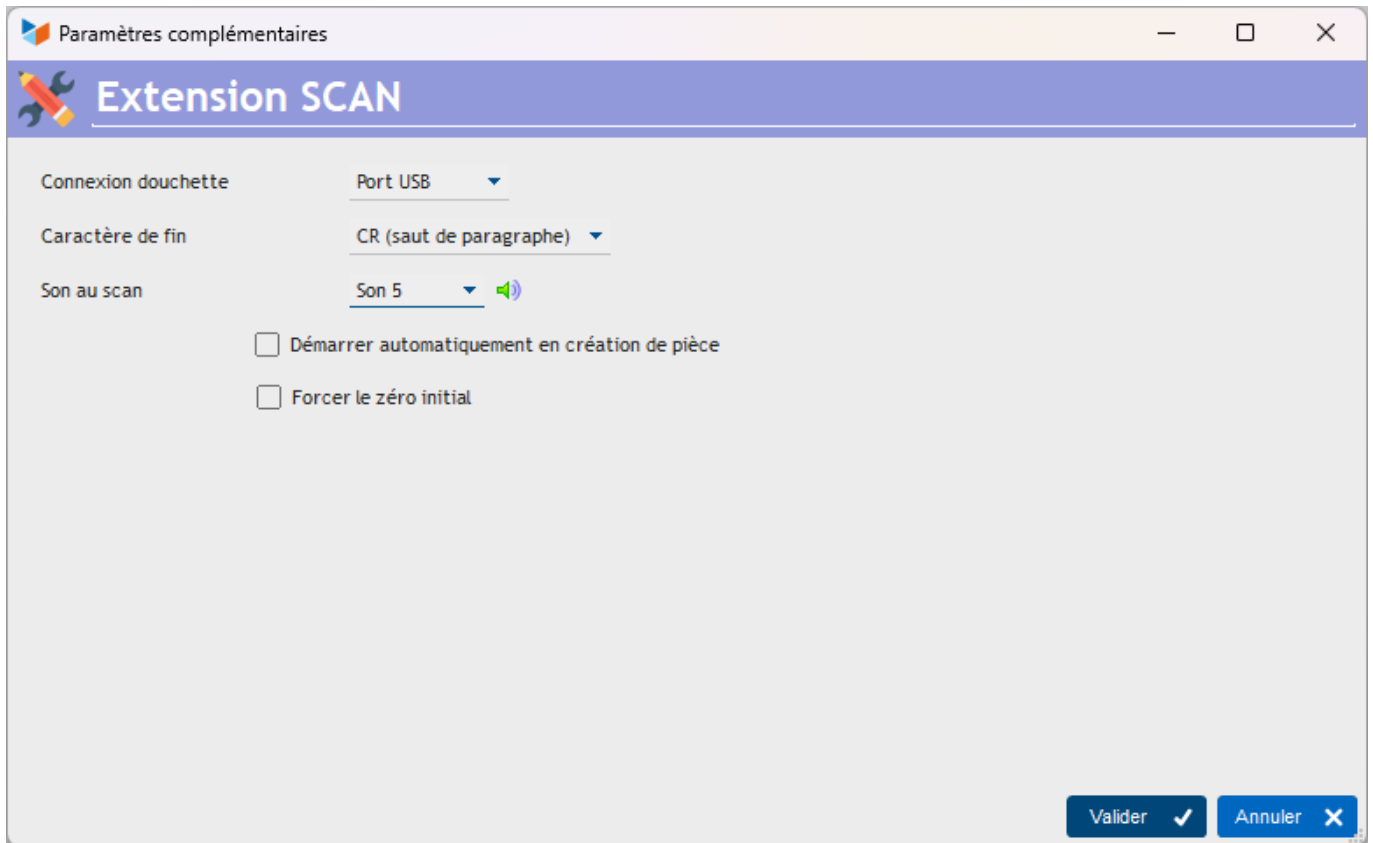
Paramètres complémentaires

Extension SCAN

Connexion douchette Port USB

Caractère de fin CR (saut de paragraphe)

Son au scan Son 5

Démarrer automatiquement en création de pièce

Forcer le zéro initial

Valider Annuler